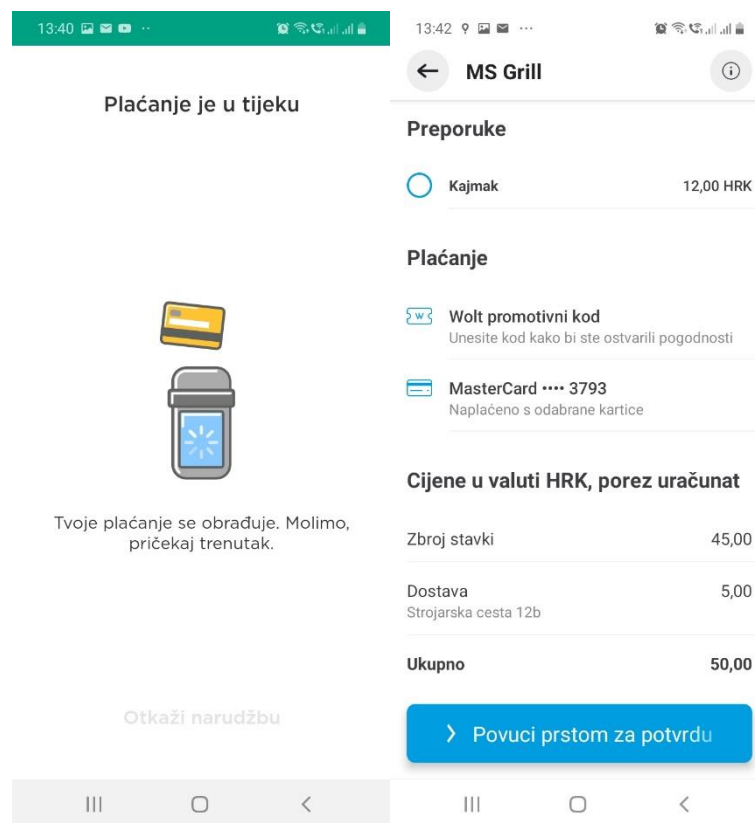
13:40

Plaćanje je u tijeku

Tvoje plaćanje se obrađuje. Molimo, pričekaj trenutak.

Otkaži narudžbu

13:42

MS Grill

Preporuke

Kajmak 12,00 HRK

Plaćanje

Wolt promotivni kod
Unesite kod kako bi ste ostvarili pogodnosti

MasterCard •••• 3793
Naplaćeno s odabrane kartice

Cijene u valuti HRK, porez uračunat

Zbroj stavki 45,00

Dostava 5,00
Strojarska cesta 12b

Ukupno 50,00

Povuci prstom za potvrdu